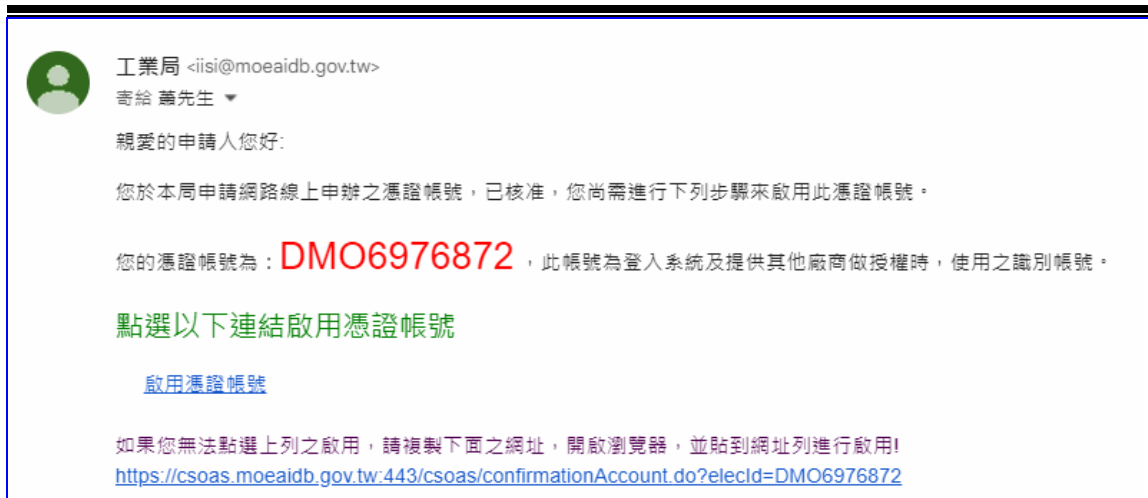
工業局 <iisi@moeaidb.gov.tw>
寄給 蕭先生

親愛的申請人您好:

您於本局申請網路線上申辦之憑證帳號，已核准，您尚需進行下列步驟來啟用此憑證帳號。

您的憑證帳號為：DMO6976872，此帳號為登入系統及提供其他廠商做授權時，使用之識別帳號。

點選以下連結啟用憑證帳號

啟用憑證帳號

如果您無法點選上列之啟用，請複製下面之網址，開啟瀏覽器，並貼到網址列進行啟用!
https://csoas.moeaidb.gov.tw:443/csoas/confirmationAccount.do?elecId=DMO6976872